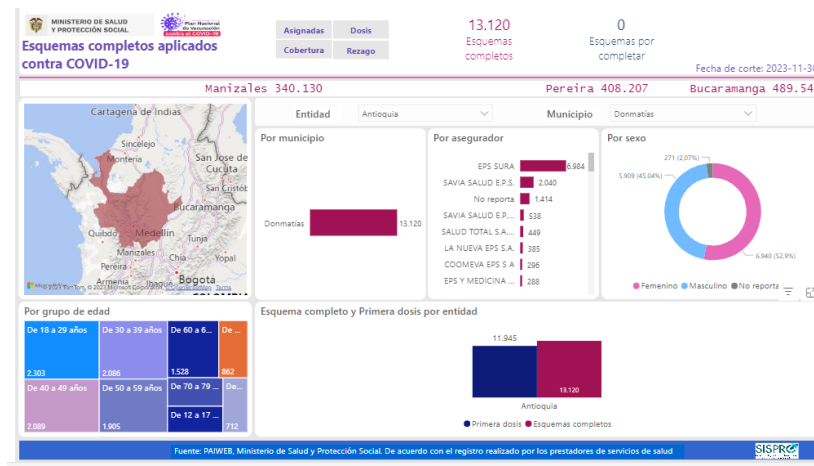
MINISTERIO DE SALUD Y PROTECCIÓN SOCIAL

Plan Nacional de Vacunación contra el COVID-19

Esquemas completos aplicados contra COVID-19

Asignadas
Dosis
Cobertura
Rezago

13.120
Esquemas completos

0
Esquemas por completar

Fecha de corte: 2023-11-30

Manizales 340.130
Pereira 408.207
Bucaramanga 489.54

Cartagena de Indias
Sincelejo
Montería
San José de Cúcuta
San Cristóbal
Bucaramanga
Quibdó
Medellín
Tunja
Manizales
Pereira
Bogota
Ibagué
Chía

© 2023 TomTom, © 2023 Microsoft Corporation Terms

Entidad
Antioquia
Municipio
Donmatías

Por municipio
Donmatías 13.120

Por asegurador
EPS SURA 6.984
SAVIA SALUD E.P.S. 2.040
No reporta 1.414
SAVIA SALUD E.P... 538
SALUD TOTAL S.A.... 449
LA NUEVA EPS S.A. 385
COOMEVA EPS S A 296
EPS Y MEDICINA ... 288

Por sexo
271 (2,07%)
5.909 (45,04%)
6.940 (52,9%)
Femenino
Masculino
No reporta

Por grupo de edad
De 18 a 29 años 2.303
De 30 a 39 años 2.086
De 60 a 6... 1.528
De ... 862
De 40 a 49 años 2.089
De 50 a 59 años 1.905
De 70 a 79 ...
De ... 712
De 12 a 17 ...

Esquema completo y Primera dosis por entidad
11.945
13.120
Antioquia
Primera dosis
Esquemas completos

Fuente: PAIWEB, Ministerio de Salud y Protección Social. De acuerdo con el registro realizado por los prestadores de servicios de salud

SISPRO